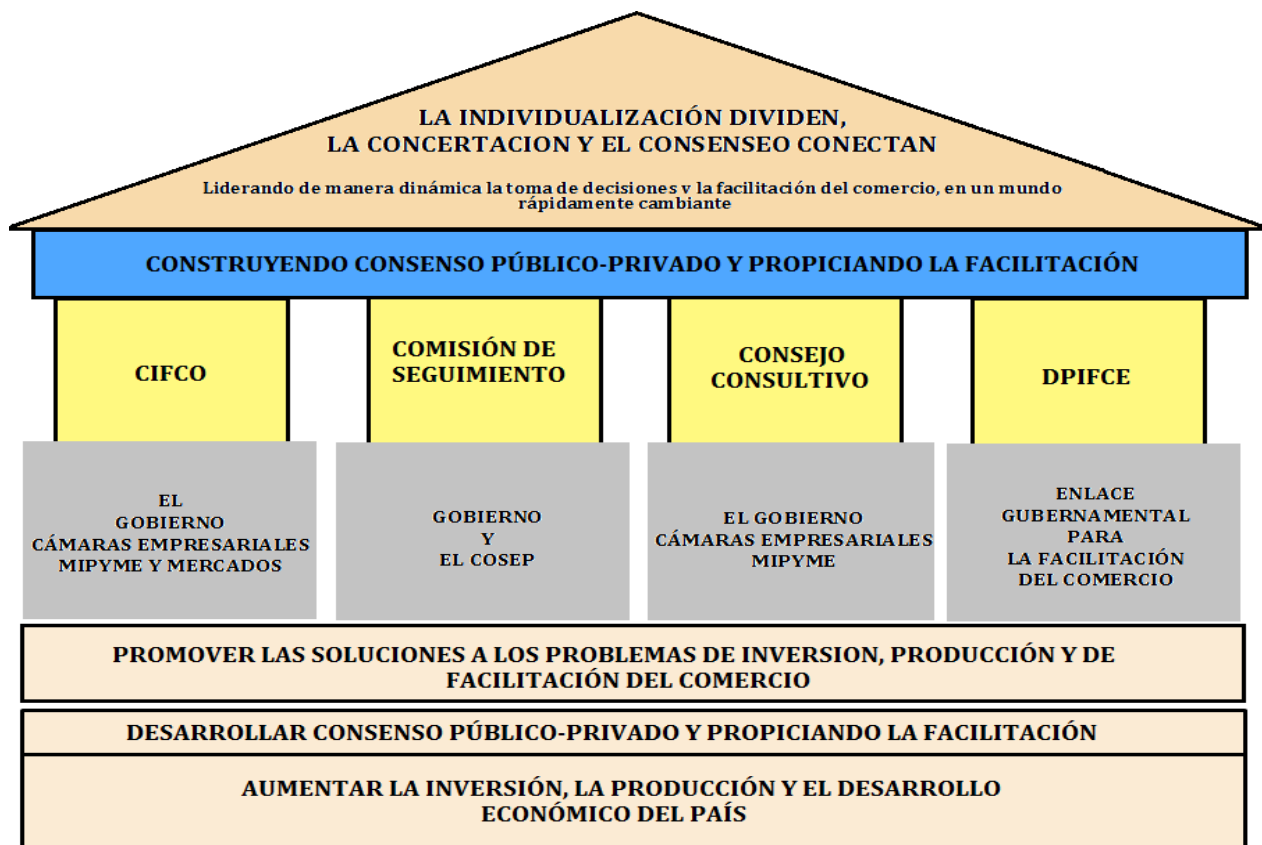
LA INDIVIDUALIZACIÓN DIVIDEN,
LA CONCERTACION Y EL CONSENSEO CONECTAN

Liderando de manera dinámica la toma de decisiones v la facilitación del comercio, en un mundo rápidamente cambiante

CONSTRUYENDO CONSENSO PÚBLICO-PRIVADO Y PROPICIANDO LA FACILITACIÓN

CIFCO

COMISIÓN DE SEGUIMIENTO

CONSEJO CONSULTIVO

DPIFCE

EL
GOBIERNO
CÁMARAS EMPRESARIALES
MIPYME Y MERCADOS

GOBIERNO
Y
EL COSEP

EL GOBIERNO
CÁMARAS EMPRESARIALES
MIPYME

ENLACE
GUBERNAMENTAL
PARA
LA FACILITACIÓN
DEL COMERCIO

PROMOVER LAS SOLUCIONES A LOS PROBLEMAS DE INVERSION, PRODUCCIÓN Y DE FACILITACIÓN DEL COMERCIO

DESARROLLAR CONSENSO PÚBLICO-PRIVADO Y PROPICIANDO LA FACILITACIÓN

AUMENTAR LA INVERSIÓN, LA PRODUCCIÓN Y EL DESARROLLO ECONÓMICO DEL PAÍS